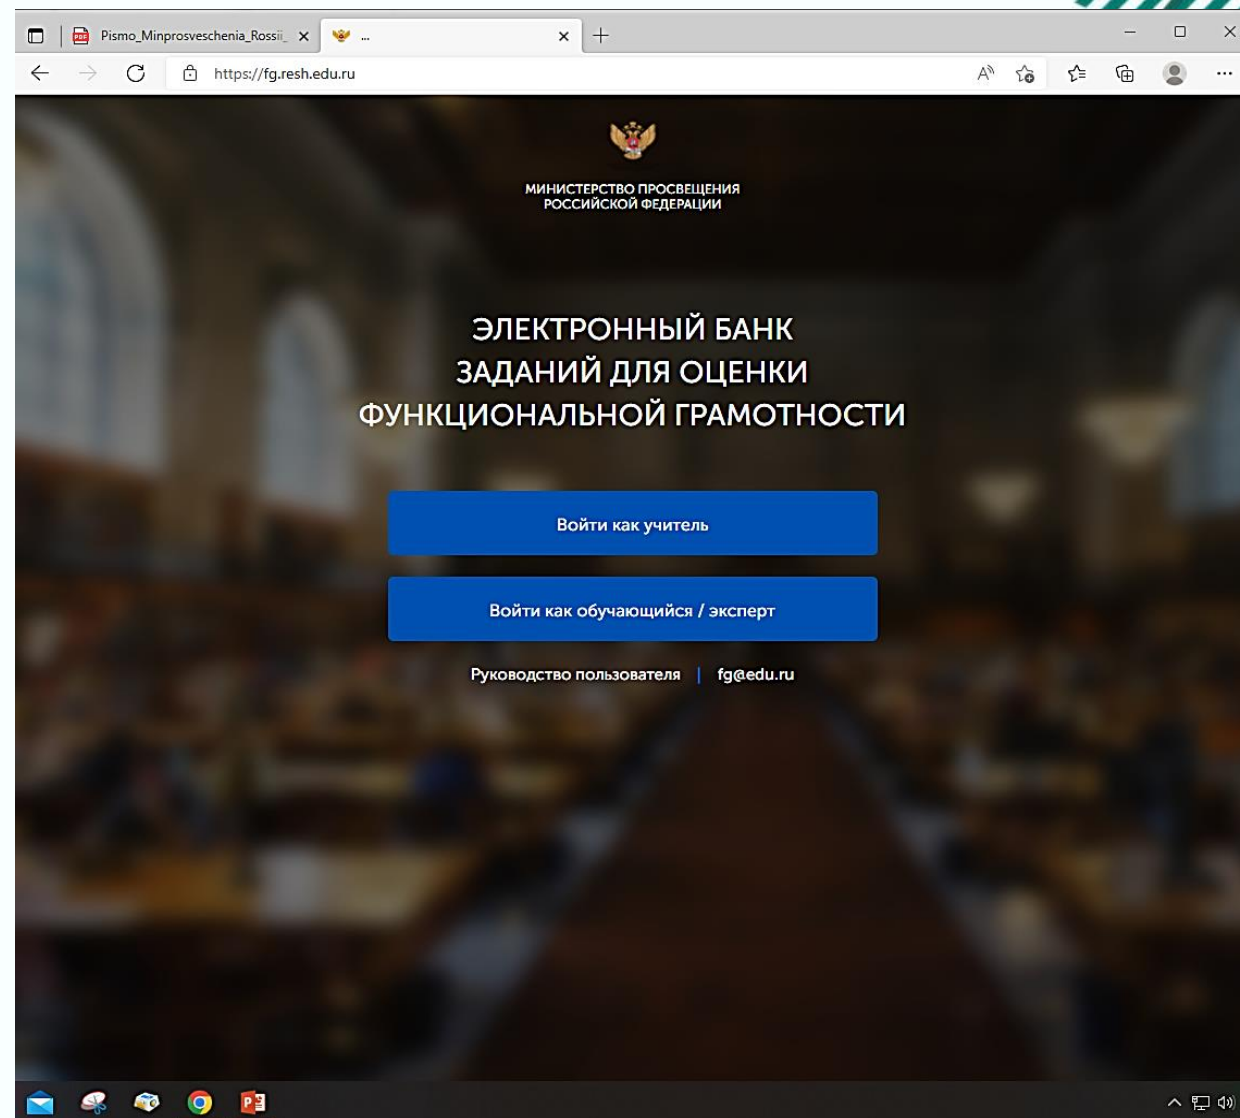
Pismo_Minprosveschenia_Rossii_
...
https://fg.resh.edu.ru

МИНИСТЕРСТВО ПРОСВЕЩЕНИЯ РОССИЙСКОЙ ФЕДЕРАЦИИ

ЭЛЕКТРОННЫЙ БАНК ЗАДАНИЙ ДЛЯ ОЦЕНКИ ФУНКЦИОНАЛЬНОЙ ГРАМОТНОСТИ

Войти как учитель

Войти как обучающийся / эксперт

Руководство пользователя | fg@edu.ru